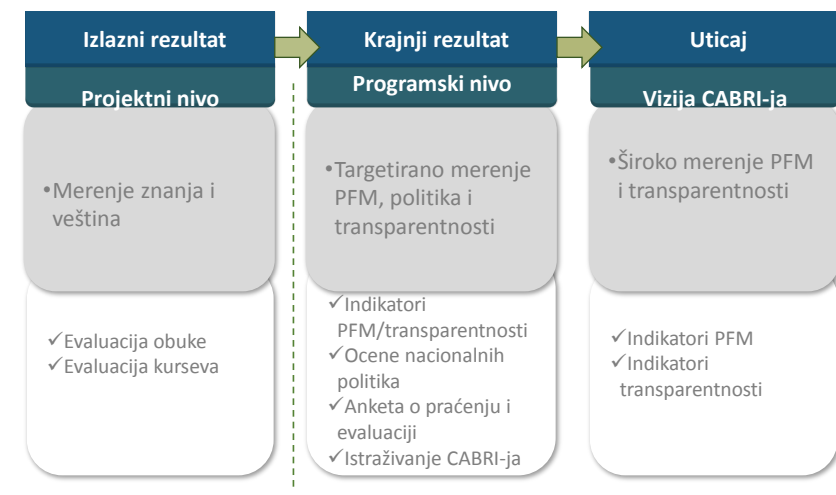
Izlazni rezultat

Projektni nivo

•Merenje znanja i veština

✓Evaluacija obuke
✓Evaluacija kurseva

Krajnji rezultat

Programski nivo

•Targetirano merenje PFM, politika i transparentnosti

✓Indikatori PFM/transparentnosti
✓Ocene nacionalnih politika
✓Anketa o praćenju i evaluaciji
✓Istraživanje CABRI-ja

Uticaj

Vizija CABRI-ja

•Široko merenje PFM i transparentnosti

✓Indikatori PFM
✓Indikatori transparentnosti